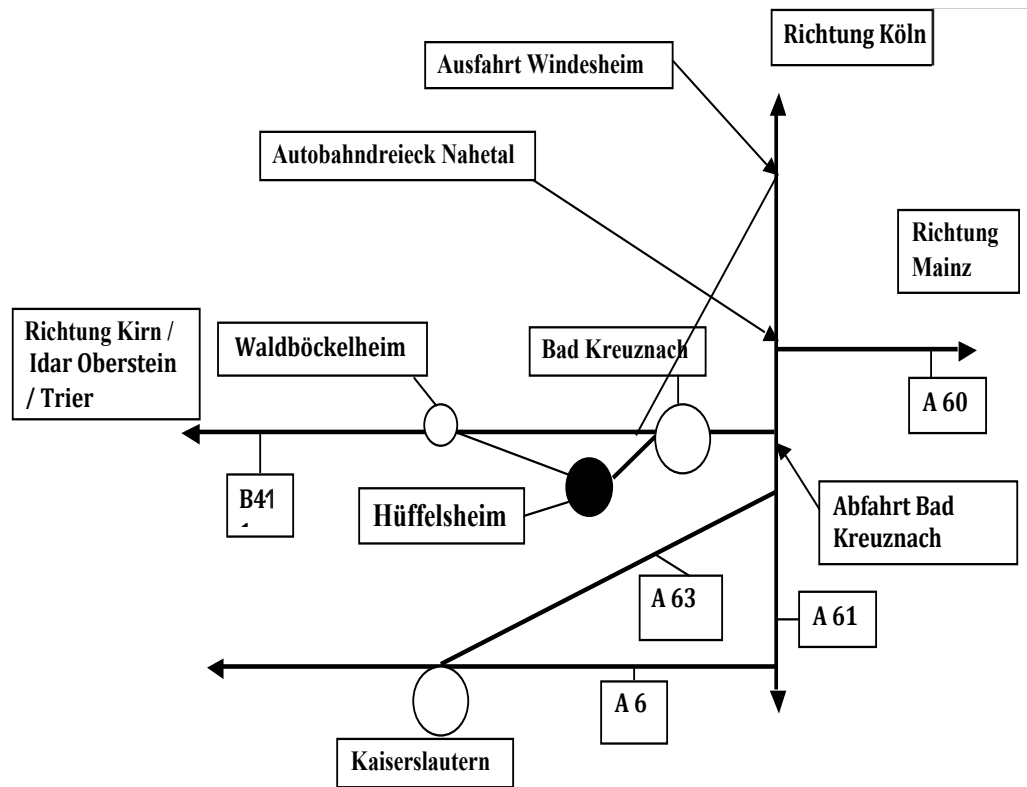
Richtung Köln

Ausfahrt Windesheim

Autobahndreieck Nahetal

Richtung Mainz

Richtung Kirn / Idar Oberstein / Trier

Waldböckelheim

Bad Kreuznach

A 60

B41
1

Hüffelsheim

Abfahrt Bad Kreuznach

A 63

A 61

A 6

Kaiserslautern